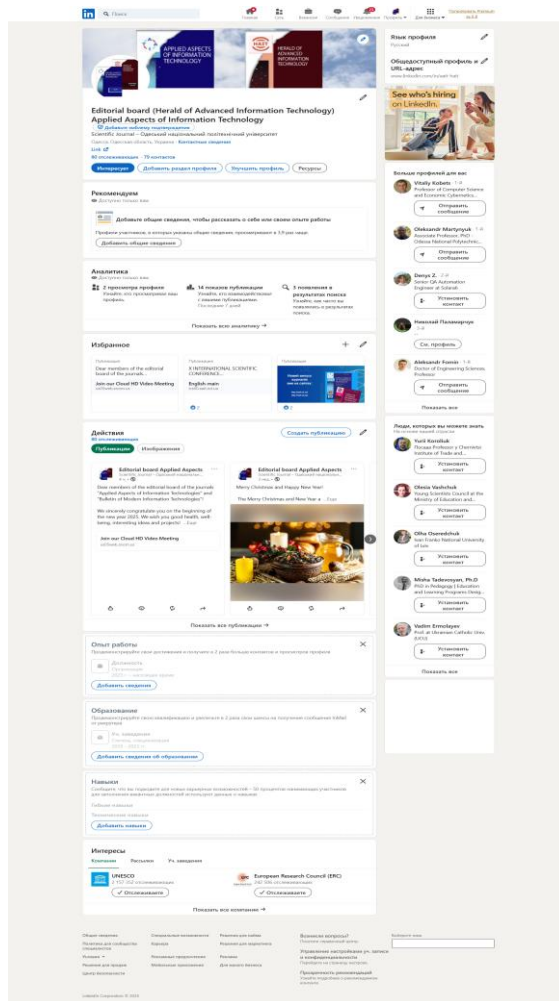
in Поиск

Главная Сеть Вакансии Сообщения Уведомления Профиль Для бизнеса

APPLIED ASPECTS OF INFORMATION TECHNOLOGY

HERALD OF ADVANCED INFORMATION TECHNOLOGY

Editorial board (Herald of Advanced Information Technology) Applied Aspects of Information Technology

Добавить значок подтверждения

Scientific Journal – Одесский национальный политехнический университет

Одесса, Одесская область, Украина · Контактные сведения

Link

40 отслеживающих · 70 контактов

Интересуюсь Добавить раздел профиля Улучшить профиль Ресурсы

Язык профиля
Русский

Общедоступный профиль и URL-адрес
www.linkedin.com/in/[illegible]

See who's hiring on LinkedIn.

Рекомендуем
Доступно только вам

Добавьте общие сведения, чтобы рассказать о себе или своей опыте работы

Профили участников, в которых указаны общие сведения, просматривают в 3,9 раз чаще.

Добавить общие сведения

Аналитика
Доступно только вам

2 просмотра профиля
Узнайте, кто просматривал ваш профиль.

14 показов публикации
Узнайте, кто взаимодействовал с вашими публикациями.
Последние 7 дней

1 появление в результатах поиска
Узнайте, как часто вы появлялись в результатах поиска.

Показать всю аналитику →

Избранное

Публикация
Dear members of the editorial board of the journals
Join our Cloud HD Video Meeting

Публикация
X INTERNATIONAL SCIENTIFIC CONFERENCE...
English main

Публикация

Действия
40 отслеживающих

Создать публикацию

Публикации Изображения

Editorial board Applied Aspects
Dear members of the editorial board of the journals "Applied Aspects of Information Technologies" and "Bulletin of Modern Information Technologies"!

We sincerely congratulate you on the beginning of the new year 2023. We wish you good health, well-being, interesting ideas and projects! ...Ещё

Join our Cloud HD Video Meeting

Editorial board Applied Aspects
Merry Christmas and Happy New Year

The Merry Christmas and Happy New Year ! ...Ещё

Показать все публикации →

Опыт работы

Продемонстрируйте свои достижения и получите в 2 раза больше сообщений и просмотров профиля

Должность
Организация

Добавить сведения

Образование

Продемонстрируйте свою квалификацию и увеличьте в 2 раза свои шансы на получение сообщений InMail от рекрутеров

Уч. заведение
Степень, Специализация

Добавить сведения об образовании

Навыки

Сообщите, что вы подходите для новых карьерных возможностей – 50 процентов нанимающих участников для заполнения вакантных должностей используют данные о навыках.

Добавить навыки

Интересы

Компании Рассылки Уч. заведения

UNESCO
2 157 452 отслеживающих
Отслеживается

European Research Council (ERC)
240 596 отслеживающих
Отслеживается

Показать все компании →

Больше профилей для вас

Vitaliy Kobets · 1-й
Professor of Computer Science and Economic Cybernetics...
Отправить сообщение

Oleksandr Martynyuk · 1-й
Associate Professor, Ph.D Odessa National Polytechnic...
Отправить сообщение

Denys Z. · 2-й
Senior QA Automation Engineer at Sidenet
Установить контакт

Николай Поляничук · 2-й
См. профиль

Aleksandr Fomin · 1-й
Doctor of Engineering Sciences, Professor
Отправить сообщение

Показать все

Люди, которых вы можете знать
Из вашей отрасли

Yurii Kornilyk
Poltava Professor у Chemistry Institute of Trade and...
Установить контакт

Olesia Vashchuk
Young Scientists Council at the Ministry of Education and...
Установить контакт

Olha Oseredchuk
Ivan Franko National University of Lviv
Установить контакт

Misha Tadevosyan, Ph.D
PhD in Pedagogy | Education and Learning Programs Desig...
Установить контакт

Vadim Ermolayev
Prof. at Ukrainian Catholic Univ. (UCU)
Установить контакт

Показать все

О сайте
Политика для сообщества специалистов
Конфиденциальность
Реклама
Решения для продаж
Центр безопасности
Специальные возможности
Карьера
Рекламные предпочтения
Мобильное приложение
Решения для найма
Решения для маркетинга
Реклама
Для малого бизнеса

Возникли вопросы?
Посетите справочный центр.
Управление настройками уч. записи и конфиденциальности
Перейдите на страницу настроек.
Прозрачность рекомендаций
Узнайте подробнее о рекомендуемом контенте.

Выберите язык

LinkedIn Corporation © 2023